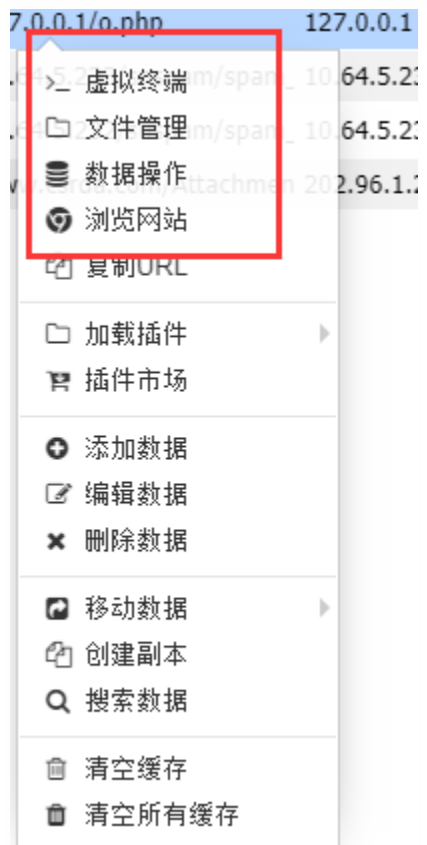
7.0.0.1/o.php 127.0.0.1
.64.5.2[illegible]m/span_ 10.64.5.23
.64.5.2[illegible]m/span_ 10.64.5.23
w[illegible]/Attachmen 202.96.1.2

>_ 虚拟终端
文件管理
数据操作
浏览网站
复制URL

加载插件
插件市场

添加数据
编辑数据
删除数据

移动数据
创建副本
搜索数据

清空缓存
清空所有缓存